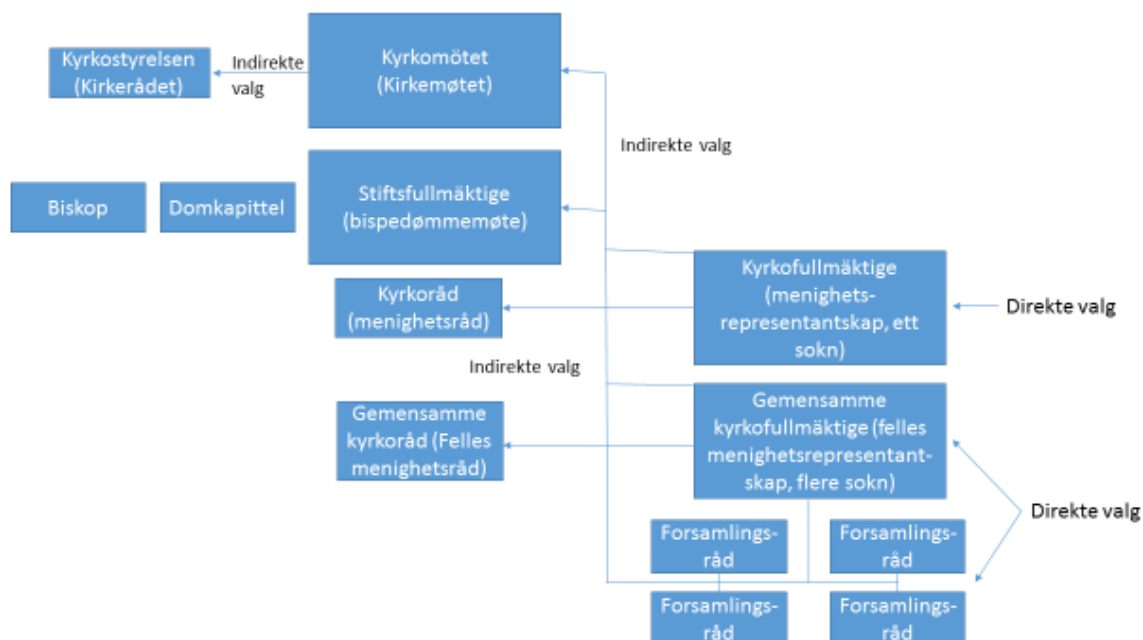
Kyrkostyrelsen (Kirkerådet)

Indirekte valg

Kyrkomötet (Kirkemøtet)

Indirekte valg

Biskop

Domkapittel

Stiftsfullmäktige (bispedømmemøte)

Kyrkoråd (menighetsråd)

Kyrkofullmäktige (menighetsrepresentantskap, ett sokn)

Direkte valg

Indirekte valg

Gemensamme kyrkoråd (Felles menighetsråd)

Gemensamme kyrkofullmäktige (felles menighetsrepresentantskap, flere sokn)

Direkte valg

Forsamlingsråd

Forsamlingsråd

Forsamlingsråd

Forsamlingsråd